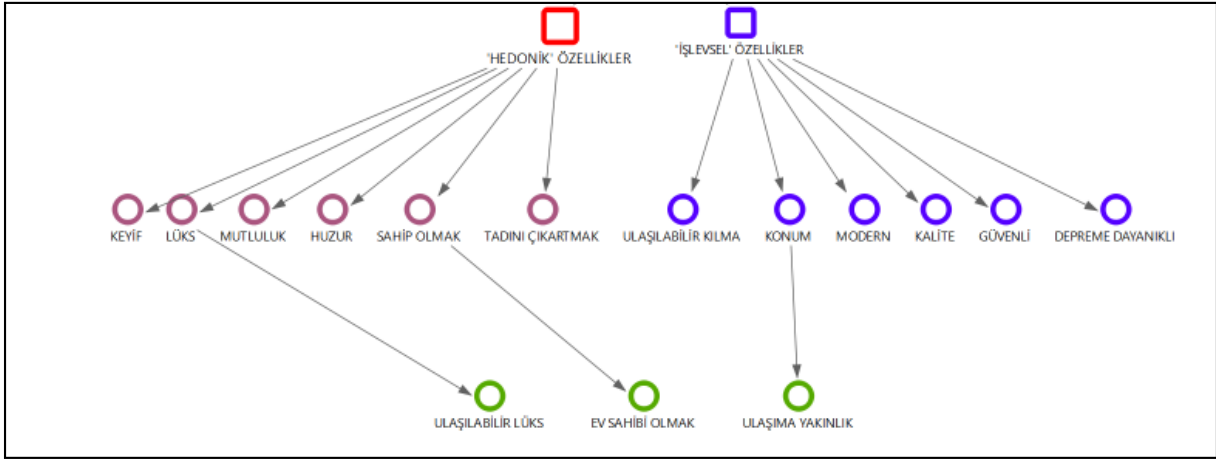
'HEDONİK' ÖZELLİKLER

'İŞLEVSEL' ÖZELLİKLER

KEYİF

LÜKS

MUTLULUK

HUZUR

SAHİP OLMAK

TADINI ÇIKARTMAK

ULAŞILABİLİR KILMA

KONUM

MODERN

KALİTE

GÜVENLİ

DEPREME DAYANIKLI

ULAŞILABİLİR LÜKS

EV SAHİBİ OLMAK

ULAŞIMA YAKINLIK